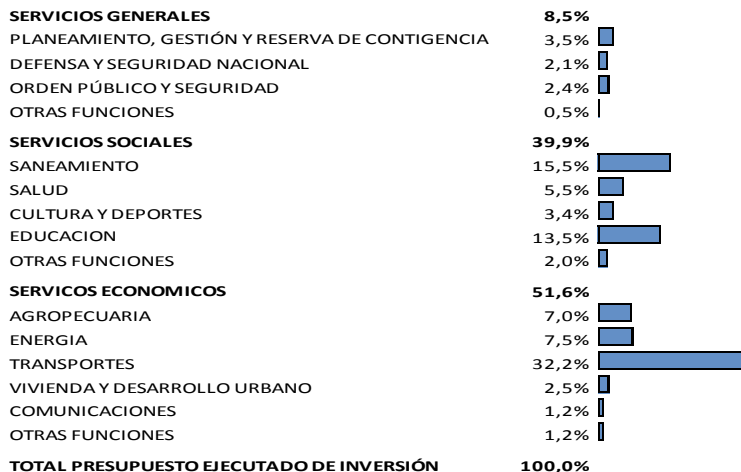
| | |
|---|---|
| **SERVICIOS GENERALES** | **8,5%** |
| PLANEAMIENTO, GESTIÓN Y RESERVA DE CONTIGENCIA | 3,5% |
| DEFENSA Y SEGURIDAD NACIONAL | 2,1% |
| ORDEN PÚBLICO Y SEGURIDAD | 2,4% |
| OTRAS FUNCIONES | 0,5% |
| **SERVICIOS SOCIALES** | **39,9%** |
| SANEAMIENTO | 15,5% |
| SALUD | 5,5% |
| CULTURA Y DEPORTES | 3,4% |
| EDUCACION | 13,5% |
| OTRAS FUNCIONES | 2,0% |
| **SERVICOS ECONOMICOS** | **51,6%** |
| AGROPECUARIA | 7,0% |
| ENERGIA | 7,5% |
| TRANSPORTES | 32,2% |
| VIVIENDA Y DESARROLLO URBANO | 2,5% |
| COMUNICACIONES | 1,2% |
| OTRAS FUNCIONES | 1,2% |
| **TOTAL PRESUPUESTO EJECUTADO DE INVERSIÓN** | **100,0%** |